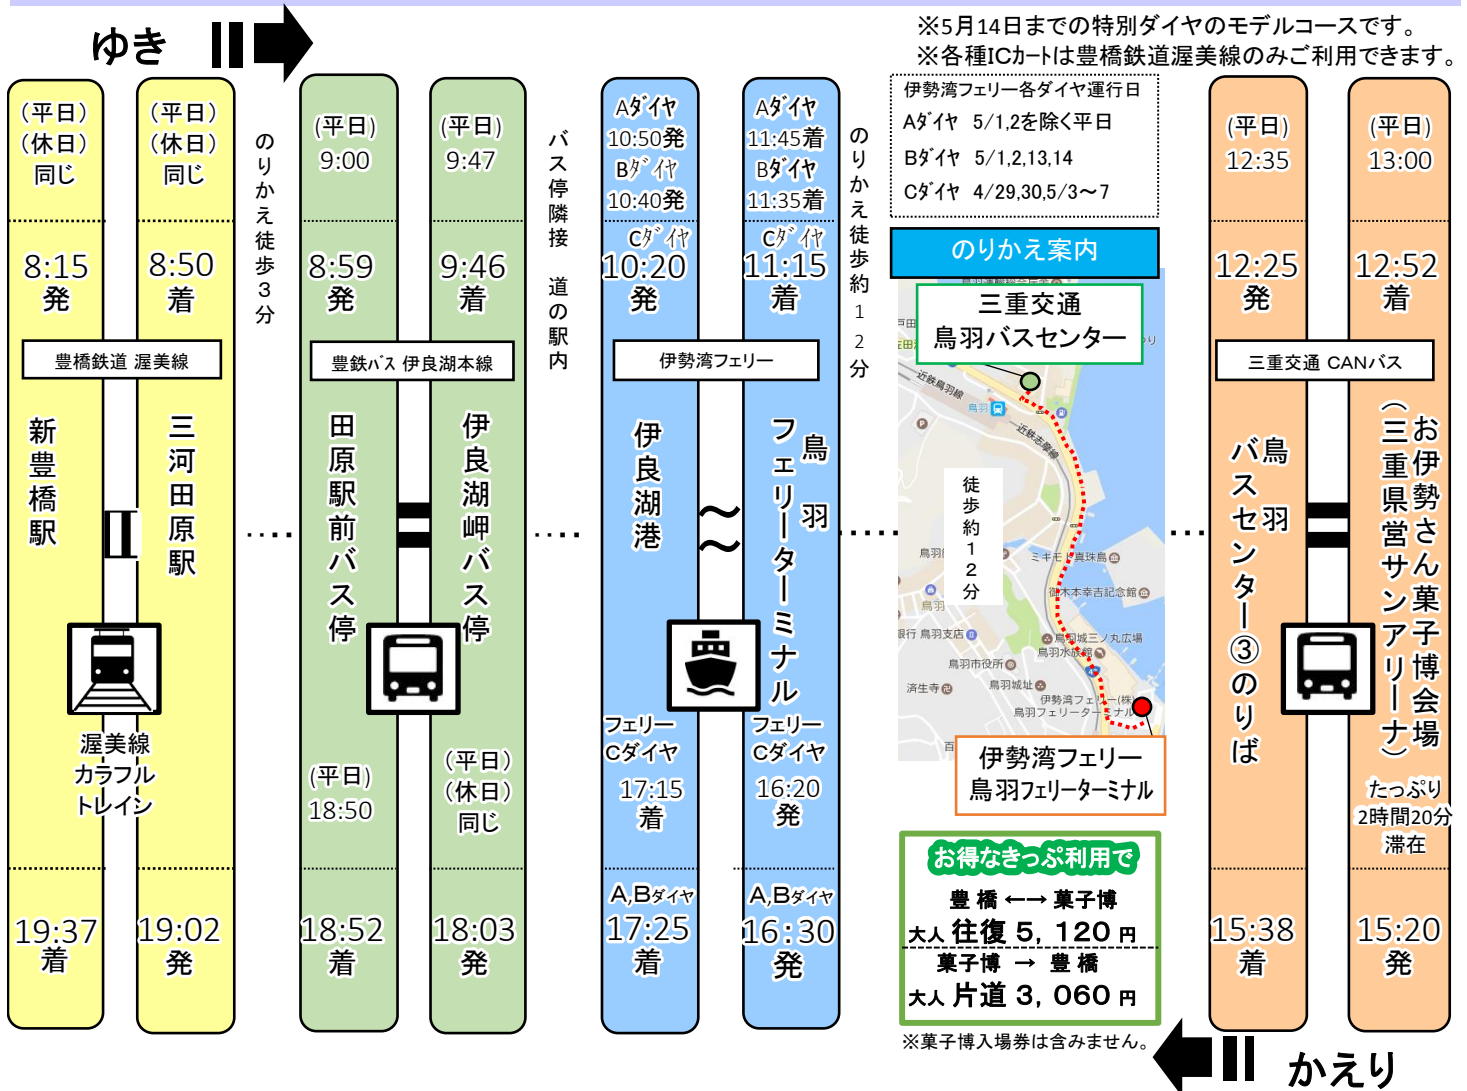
ゆき

※5月14日までの特別ダイヤのモデルコースです。
※各種ICカードは豊橋鉄道渥美線のみご利用できます。

（平日）（休日）同じ
8:15 発
19:37 着

（平日）（休日）同じ
8:50 着
19:02 発

豊橋鉄道 渥美線

新豊橋駅

三河田原駅

渥美線 カラフル トレイン

のりかえ徒歩3分

（平日）9:00
8:59 発
（平日）18:50
18:52 着

（平日）9:47
9:46 着
（平日）（休日）同じ
18:03 発

豊鉄バス 伊良湖本線

田原駅前バス停

伊良湖岬バス停

バス停隣接 道の駅内

Aダイヤ 10:50発
Bダイヤ 10:40発
Cダイヤ 10:20 発
フェリー Cダイヤ 17:15 着
A,Bダイヤ 17:25 着

Aダイヤ 11:45着
Bダイヤ 11:35着
Cダイヤ 11:15 着
フェリー Cダイヤ 16:20 発
A,Bダイヤ 16:30 発

伊勢湾フェリー

伊良湖港

鳥羽フェリーターミナル

のりかえ徒歩約12分

伊勢湾フェリー各ダイヤ運行日
Aダイヤ 5/1,2を除く平日
Bダイヤ 5/1,2,13,14
Cダイヤ 4/29,30,5/3〜7

のりかえ案内

三重交通 鳥羽バスセンター

徒歩約12分

近鉄鳥羽線
鳥羽
近鉄志摩線
ミキモト真珠島
御木本幸吉記念館
鳥羽
鳥羽支店
鳥羽城三ノ丸広場
鳥羽水族館
鳥羽市役所
鳥羽城址
済生寺
伊勢湾フェリー(株) 鳥羽フェリーターミナル

伊勢湾フェリー 鳥羽フェリーターミナル

お得なきっぷ利用で
豊橋 ←→ 菓子博
大人 往復 5,120 円
菓子博 → 豊橋
大人 片道 3,060 円

※菓子博入場券は含みません。

（平日）12:35
12:25 発
15:38 着

（平日）13:00
12:52 着
15:20 発

三重交通 CANバス

鳥羽バスセンター③のりば

お伊勢さん菓子博会場（三重県営サンアリーナ）

たっぷり 2時間20分 滞在

かえり